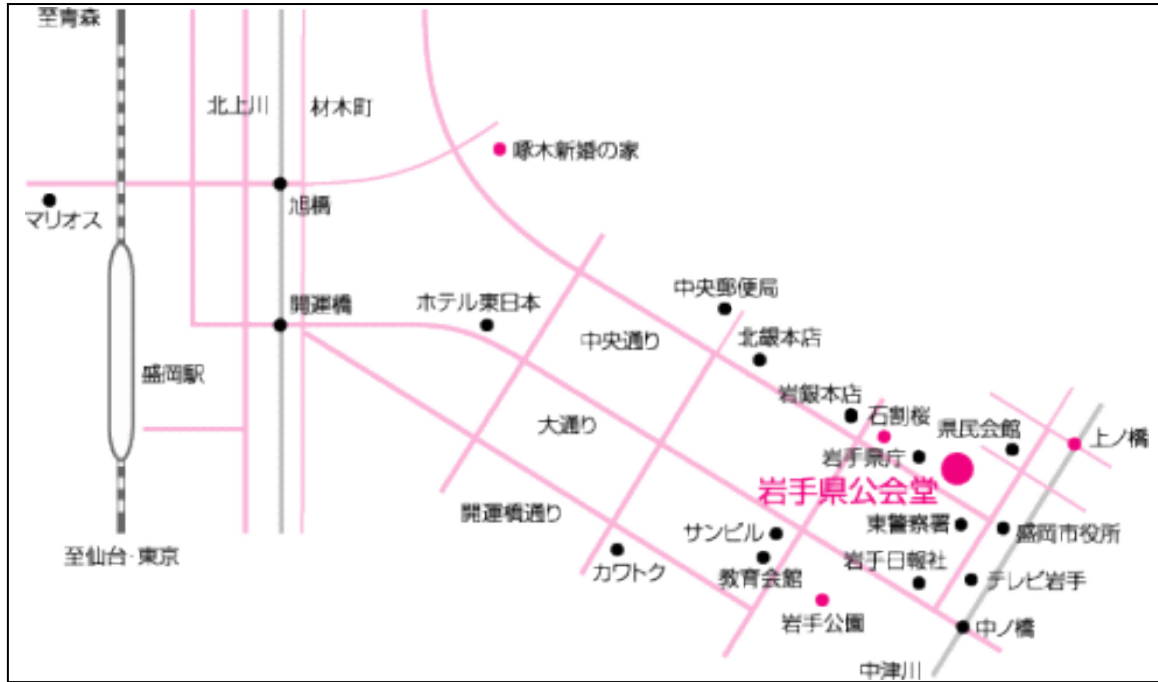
至青森

北上川

材木町

啄木新婚の家

マリオス

旭橋

開運橋

ホテル東日本

中央郵便局

中央通り

北銀本店

盛岡駅

岩銀本店

石割桜

県民会館

上ノ橋

大通り

岩手県庁

岩手県公会堂

開運橋通り

東警察署

盛岡市役所

サンビル

至仙台·東京

カワトク

教育会館

岩手日報社

テレビ岩手

岩手公園

中ノ橋

中津川